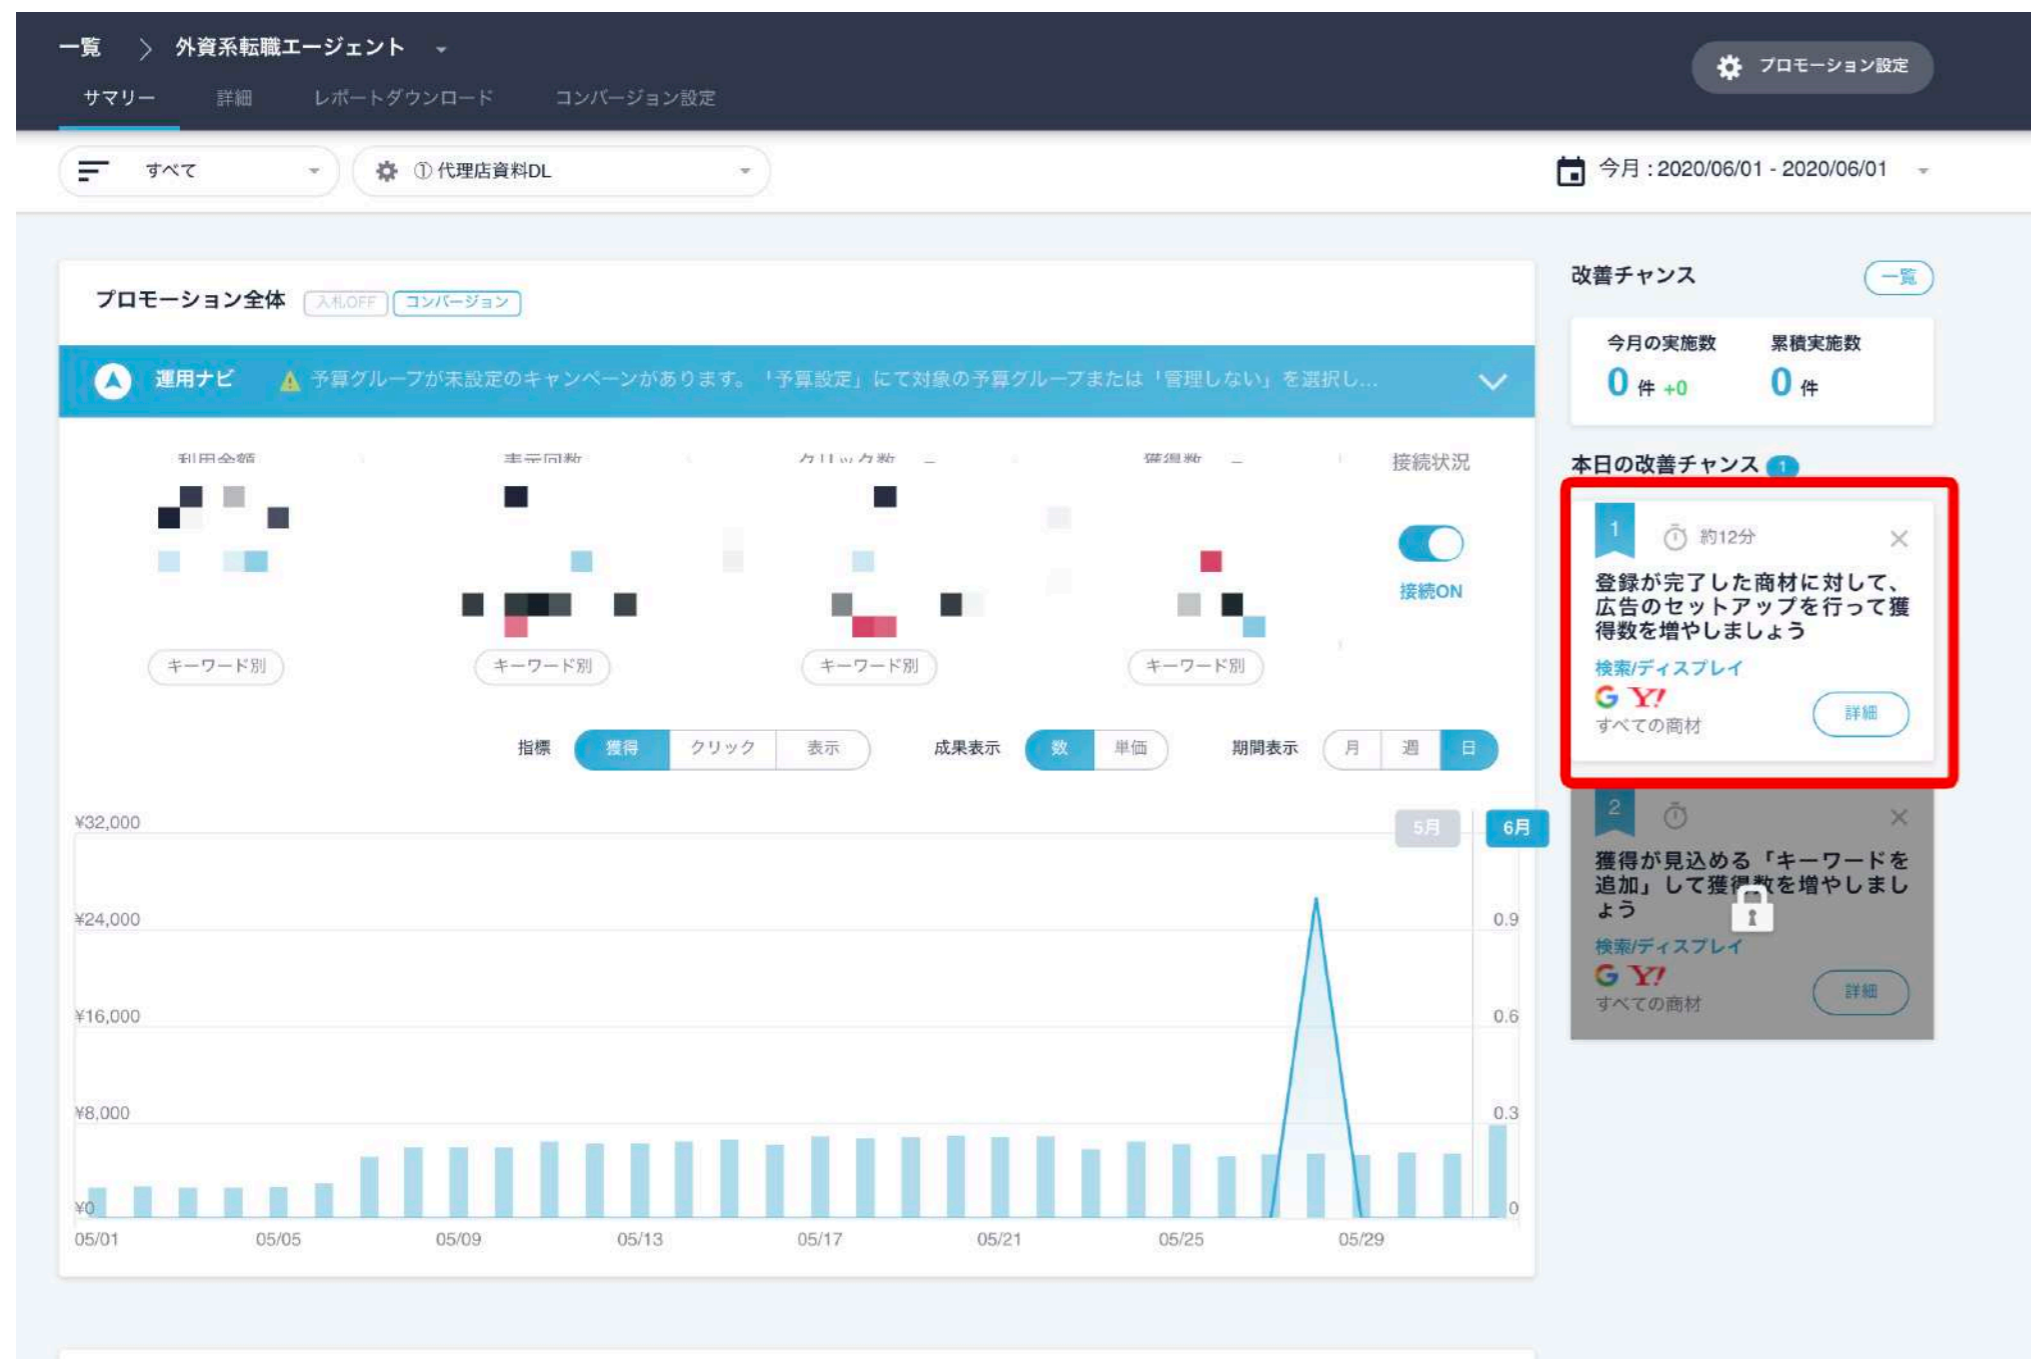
一覧 > 外資系転職エージェント

サマリー 詳細 レポートダウンロード コンバージョン設定

プロモーション設定

すべて

① 代理店資料DL

今月 : 2020/06/01 - 2020/06/01

プロモーション全体 入札OFF コンバージョン

運用ナビ 予算グループが未設定のキャンペーンがあります。「予算設定」にて対象の予算グループまたは「管理しない」を選択し...

利用金額 表示回数 クリック数 獲得数 接続状況

接続ON

キーワード別 キーワード別 キーワード別 キーワード別

指標 獲得 クリック 表示 成果表示 数 単価 期間表示 月 週 日

5月 6月

¥32,000
¥24,000 0.9
¥16,000 0.6
¥8,000 0.3
¥0 0

05/01 05/05 05/09 05/13 05/17 05/21 05/25 05/29

改善チャンス 一覧

今月の実施数 0 件 +0 累積実施数 0 件

本日の改善チャンス 1

1 約12分

登録が完了した商材に対して、広告のセットアップを行って獲得数を増やしましょう

検索/ディスプレイ

G Y!

すべての商材 詳細

2

獲得が見込める「キーワードを追加」して獲得数を増やしましょう

検索/ディスプレイ

G Y!

すべての商材 詳細